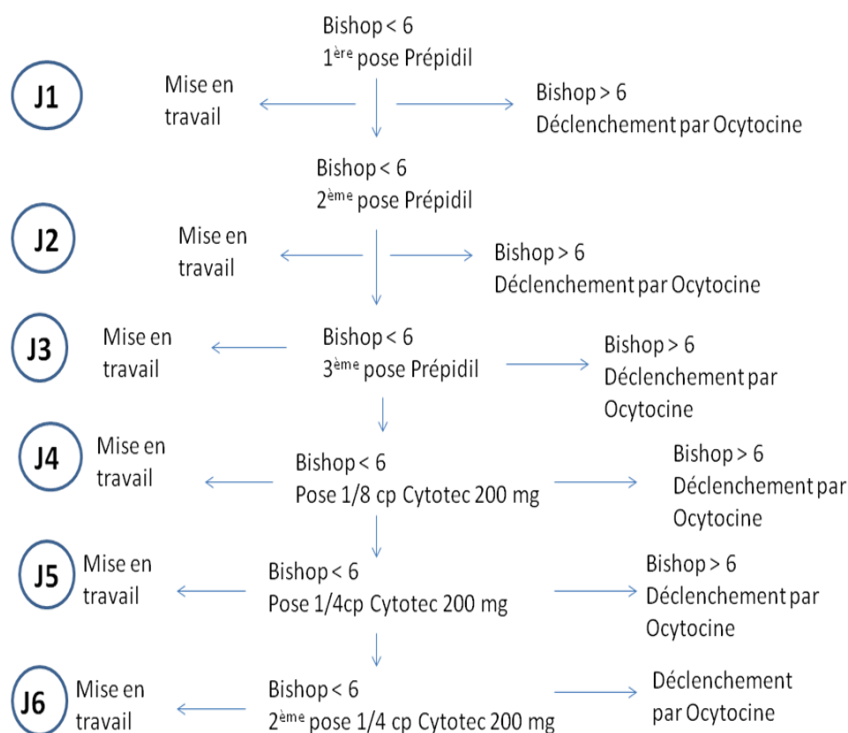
Bishop < 6
1$^{ère}$ pose Prépidil

J1

Mise en travail

Bishop > 6
Déclenchement par Ocytocine

Bishop < 6
2$^{ème}$ pose Prépidil

J2

Mise en travail

Bishop > 6
Déclenchement par Ocytocine

J3

Mise en travail

Bishop < 6
3$^{ème}$ pose Prépidil

Bishop > 6
Déclenchement par Ocytocine

J4

Mise en travail

Bishop < 6
Pose 1/8 cp Cytotec 200 mg

Bishop > 6
Déclenchement par Ocytocine

J5

Mise en travail

Bishop < 6
Pose 1/4cp Cytotec 200 mg

Bishop > 6
Déclenchement par Ocytocine

J6

Mise en travail

Bishop < 6
2$^{ème}$ pose 1/4 cp Cytotec 200 mg

Déclenchement par Ocytocine